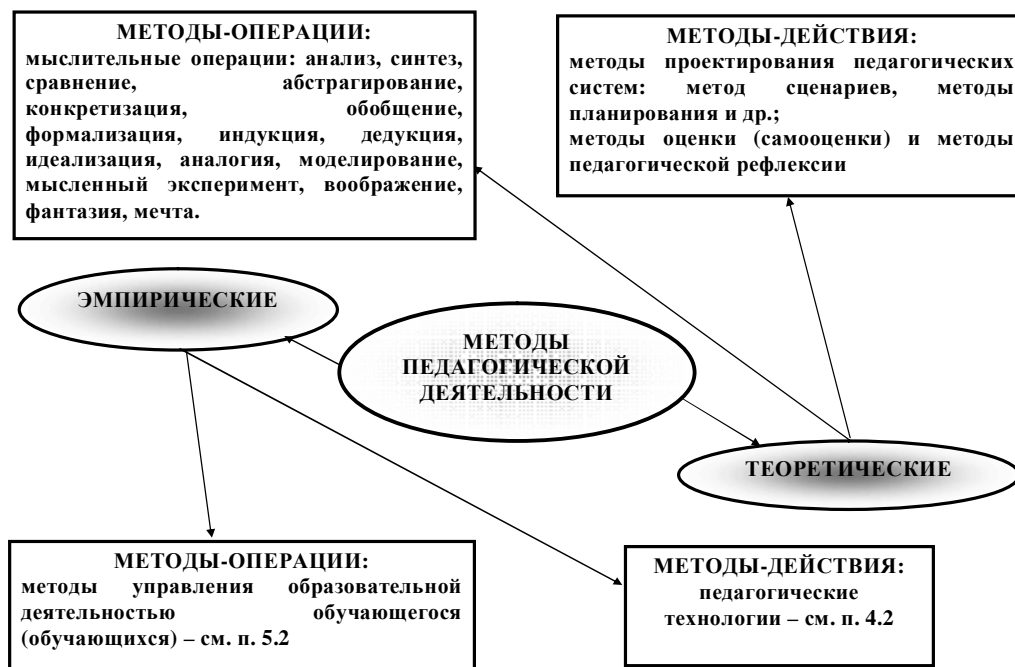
МЕТОДЫ-ОПЕРАЦИИ:
мыслительные операции: анализ, синтез, сравнение, абстрагирование, конкретизация, обобщение, формализация, индукция, дедукция, идеализация, аналогия, моделирование, мысленный эксперимент, воображение, фантазия, мечта.

МЕТОДЫ-ДЕЙСТВИЯ:
методы проектирования педагогических систем: метод сценариев, методы планирования и др.;
методы оценки (самооценки) и методы педагогической рефлексии

ЭМПИРИЧЕСКИЕ

МЕТОДЫ ПЕДАГОГИЧЕСКОЙ ДЕЯТЕЛЬНОСТИ

ТЕОРЕТИЧЕСКИЕ

МЕТОДЫ-ОПЕРАЦИИ:
методы управления образовательной деятельностью обучающегося (обучающихся) – см. п. 5.2

МЕТОДЫ-ДЕЙСТВИЯ:
педагогические технологии – см. п. 4.2